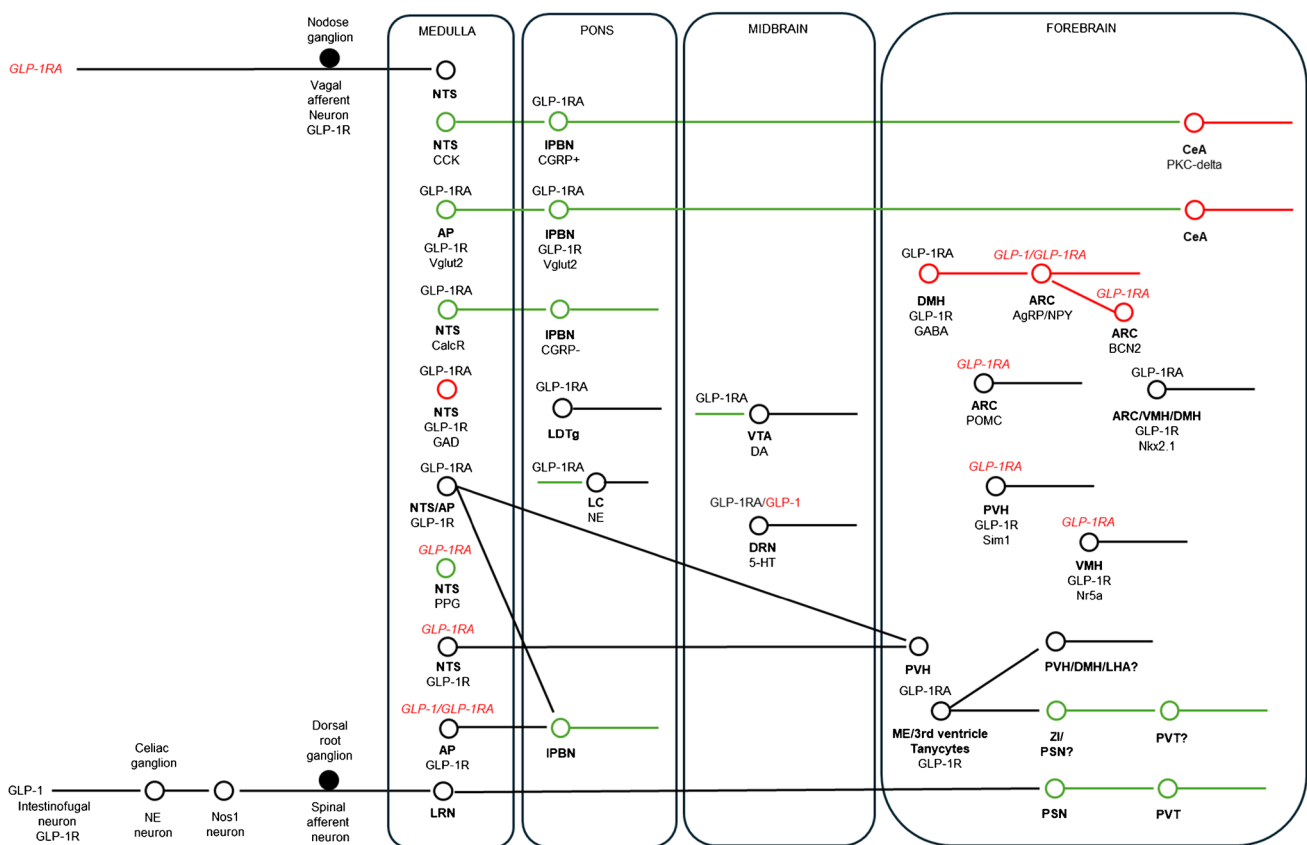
MEDULLA
PONS
MIDBRAIN
FOREBRAIN

GLP-1RA
Nodose ganglion
Vagal afferent Neuron GLP-1R
NTS

NTS
CCK
GLP-1RA
lPBN
CGRP+
CeA
PKC-delta

GLP-1RA
AP
GLP-1R
Vglut2
GLP-1RA
lPBN
GLP-1R
Vglut2
CeA

GLP-1RA
DMH
GLP-1R
GABA
GLP-1/GLP-1RA
ARC
AgRP/NPY
GLP-1RA
ARC
BCN2

GLP-1RA
NTS
CalcR
lPBN
CGRP-

GLP-1RA
NTS
GLP-1R
GAD
GLP-1RA
LDTg
GLP-1RA
VTA
DA
GLP-1RA
ARC
POMC
GLP-1RA
ARC/VMH/DMH
GLP-1R
Nkx2.1

GLP-1RA
NTS/AP
GLP-1R
GLP-1RA
LC
NE
GLP-1RA/GLP-1
DRN
5-HT
GLP-1RA
PVH
GLP-1R
Sim1
GLP-1RA
VMH
GLP-1R
Nr5a

GLP-1RA
NTS
PPG

GLP-1RA
NTS
GLP-1R
PVH
PVH/DMH/LHA?
GLP-1RA
ME/3rd ventricle
Tanycytes
GLP-1R
ZI/
PSN?
PVT?

GLP-1/GLP-1RA
AP
GLP-1R
lPBN

GLP-1
Intestinofugal neuron
GLP-1R
Celiac ganglion
NE neuron
Nos1 neuron
Dorsal root ganglion
Spinal afferent neuron
LRN
PSN
PVT